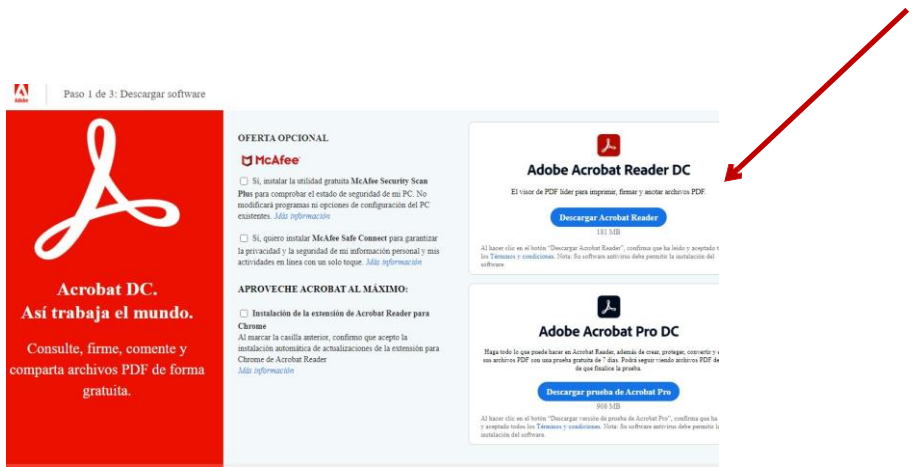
Adobe

Paso 1 de 3: Descargar software

Acrobat DC.
Así trabaja el mundo.

Consulte, firme, comente y comparta archivos PDF de forma gratuita.

OFERTA OPCIONAL

McAfee

Sí, instalar la utilidad gratuita McAfee Security Scan Plus para comprobar el estado de seguridad de mi PC. No modificará programas ni opciones de configuración del PC existentes. Más información

Sí, quiero instalar McAfee Safe Connect para garantizar la privacidad y la seguridad de mi información personal y mis actividades en línea con un solo toque. Más información

APROVECHE ACROBAT AL MÁXIMO:

Instalación de la extensión de Acrobat Reader para Chrome
Al marcar la casilla anterior, confirmo que acepto la instalación automática de actualizaciones de la extensión para Chrome de Acrobat Reader
Más información

Adobe Acrobat Reader DC

El visor de PDF líder para imprimir, firmar y anotar archivos PDF.

Descargar Acrobat Reader

181 MB

Al hacer clic en el botón "Descargar Acrobat Reader", confirma que ha leído y aceptado t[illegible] los Términos y condiciones. Nota: Su software antivirus debe permitir la instalación del software.

Adobe Acrobat Pro DC

Haga todo lo que puede hacer en Acrobat Reader, además de crear, proteger, convertir y e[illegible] sus archivos PDF con una prueba gratuita de 7 días. Podrá seguir viendo archivos PDF de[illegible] de que finalice la prueba.

Descargar prueba de Acrobat Pro

908 MB

Al hacer clic en el botón "Descargar versión de prueba de Acrobat Pro", confirma que ha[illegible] y aceptado todos los Términos y condiciones. Nota: Su software antivirus debe permitir l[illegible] instalación del software.